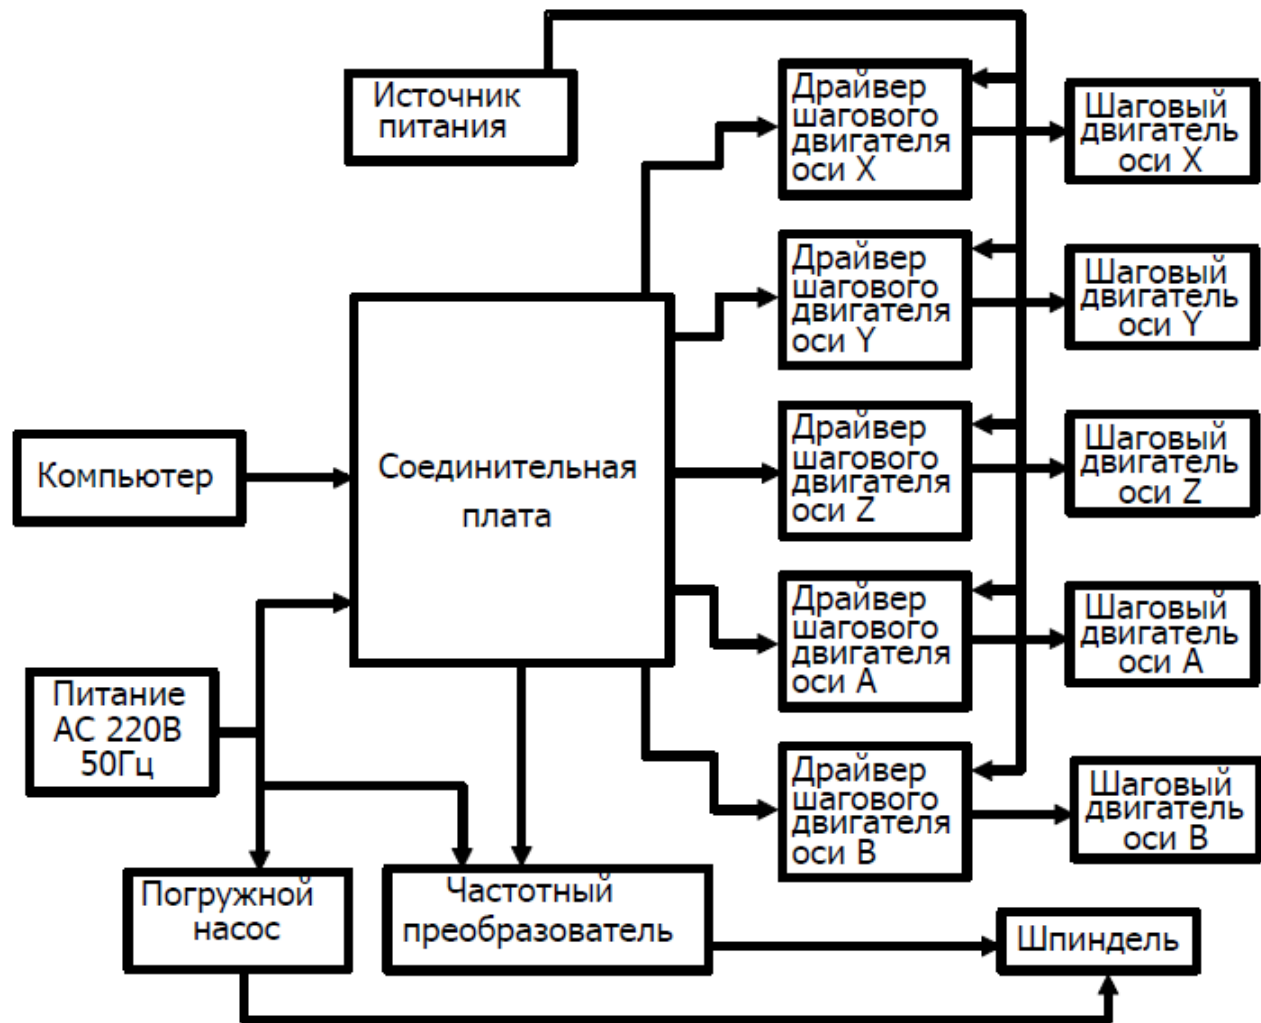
Источник питания

Драйвер шагового двигателя оси X

Шаговый двигатель оси X

Драйвер шагового двигателя оси Y

Шаговый двигатель оси Y

Компьютер

Соединительная плата

Драйвер шагового двигателя оси Z

Шаговый двигатель оси Z

Драйвер шагового двигателя оси A

Шаговый двигатель оси A

Питание AC 220В 50Гц

Драйвер шагового двигателя оси B

Шаговый двигатель оси B

Погружной насос

Частотный преобразователь

Шпиндель